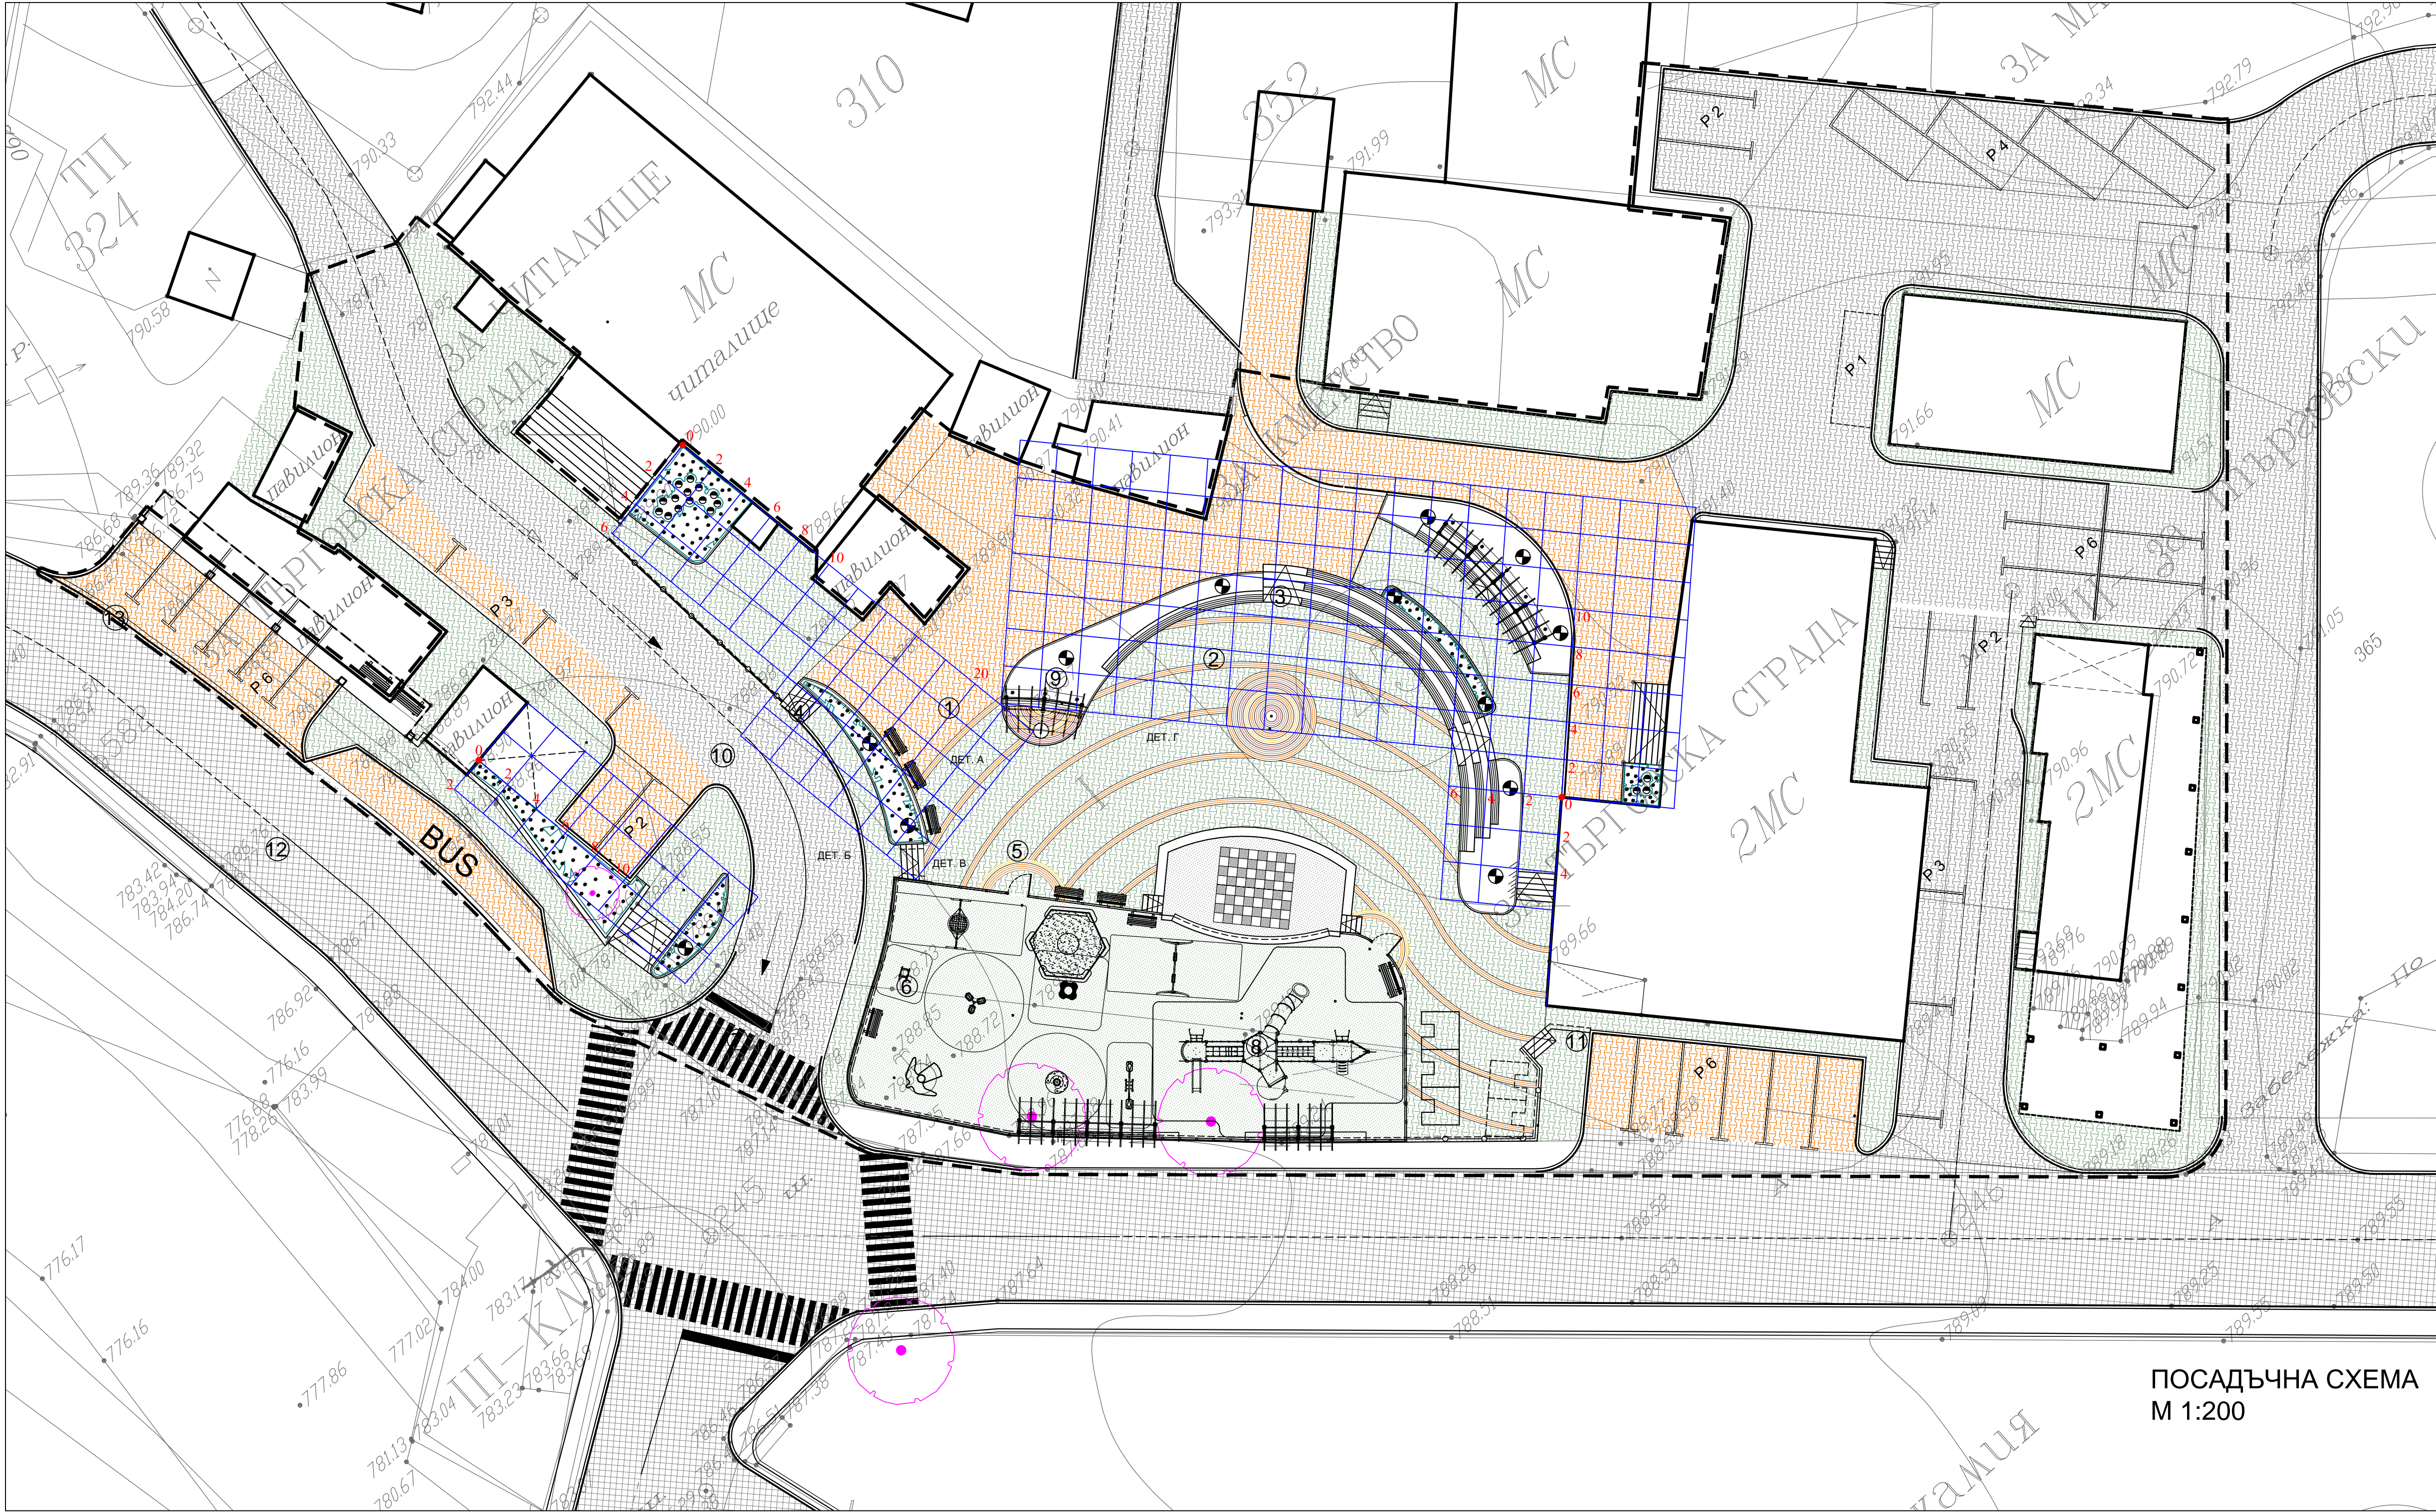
ТП
324
310
352
МС
МС
читалище
ЗА ЧИТАЛИЩЕ
ЗА ТЪРГОВСКА СГРАДА
павилион
павилион
павилион
павилион
павилион
павилион
МС
ЗА КМЕТСТВО
МС
ЗА МАГАЗИН
ЗА ТЪРГОВСКА СГРАДА
2МС
2МС
МС
МС
ЗА ЖИЛ. СГР.
Р 2
Р 4
Р 1
Р 6
Р 2
Р 3
Р 3
Р 6
Р 2
Р 6
BUS
ДЕТ. А
ДЕТ. Б
ДЕТ. В
ДЕТ. Г
1
2
3
4
5
6
8
9
10
11
12
13
365
245
III-КМ
Забележка
ПОСАДЪЧНА СХЕМА
М 1:200